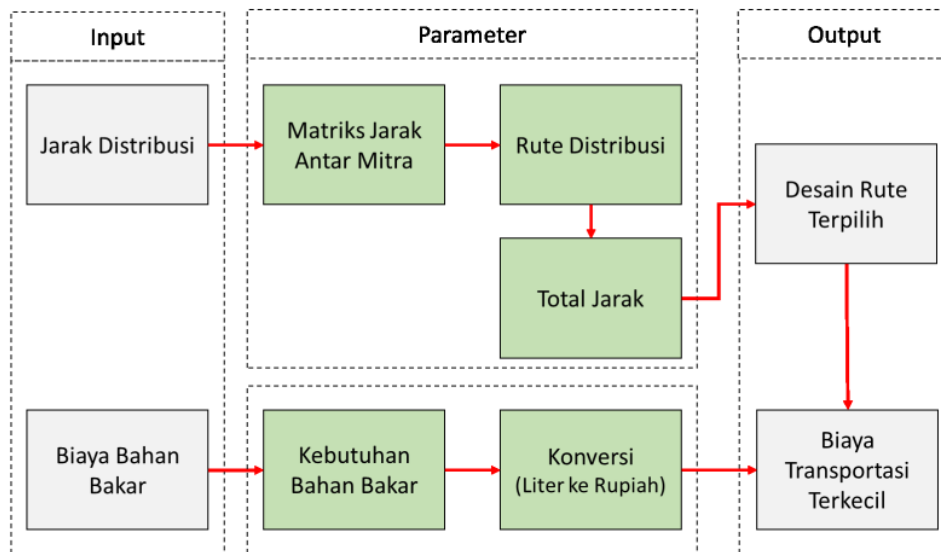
Input

Parameter

Output

Jarak Distribusi

Matriks Jarak Antar Mitra

Rute Distribusi

Total Jarak

Desain Rute Terpilih

Biaya Bahan Bakar

Kebutuhan Bahan Bakar

Konversi (Liter ke Rupiah)

Biaya Transportasi Terkecil